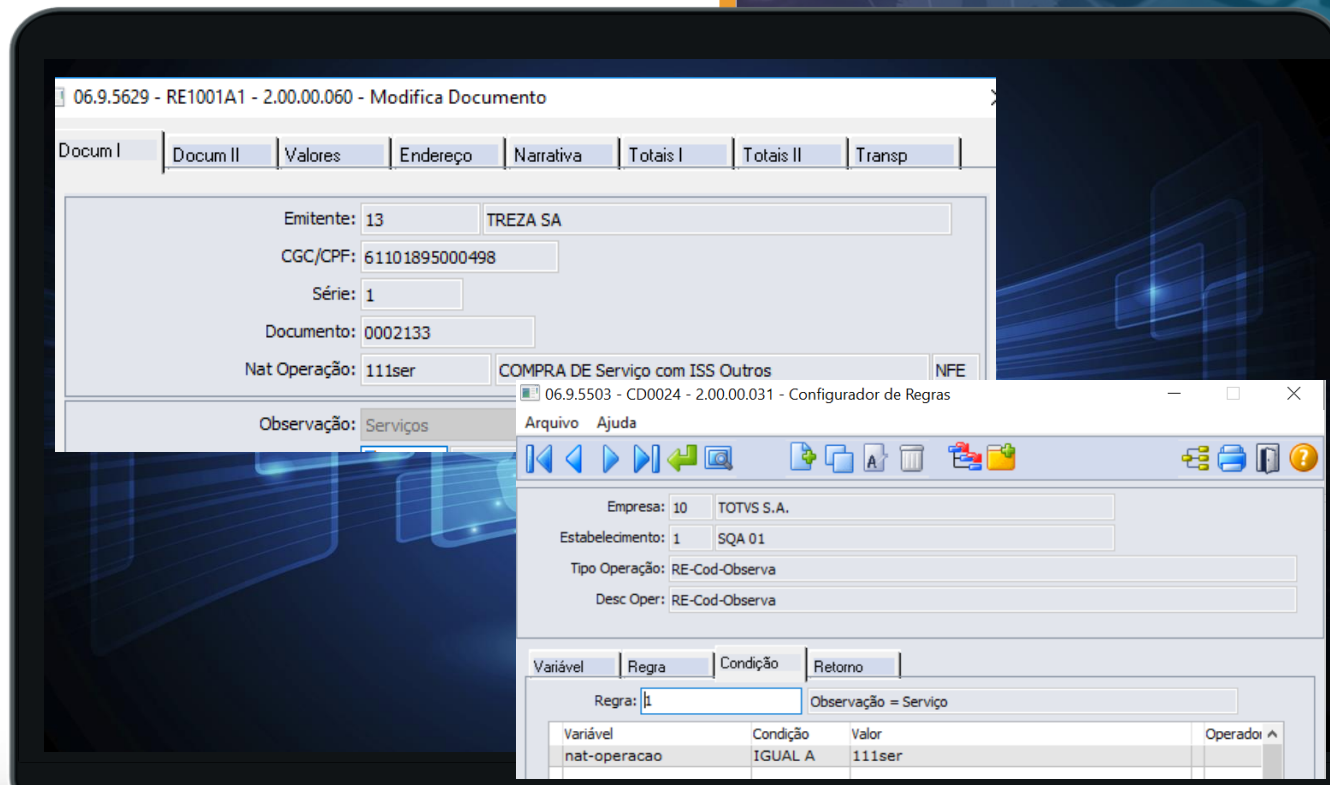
06.9.5629 - RE1001A1 - 2.00.00.060 - Modifica Documento

Docum I | Docum II | Valores | Endereço | Narrativa | Totais I | Totais II | Transp

Emitente: 13 TREZA SA
CGC/CPF: 61101895000498
Série: 1
Documento: 0002133
Nat Operação: 111ser COMPRA DE Serviço com ISS Outros NFE
Observação: Serviços

06.9.5503 - CD0024 - 2.00.00.031 - Configurador de Regras

Arquivo Ajuda

Empresa: 10 TOTVS S.A.
Estabelecimento: 1 SQA 01
Tipo Operação: RE-Cod-Observa
Desc Oper: RE-Cod-Observa

Variável | Regra | Condição | Retorno

Regra: 1 Observação = Serviço

| Variável | Condição | Valor | Operador |
|---|---|---|---|
| nat-operacao | IGUAL A | 111ser | |